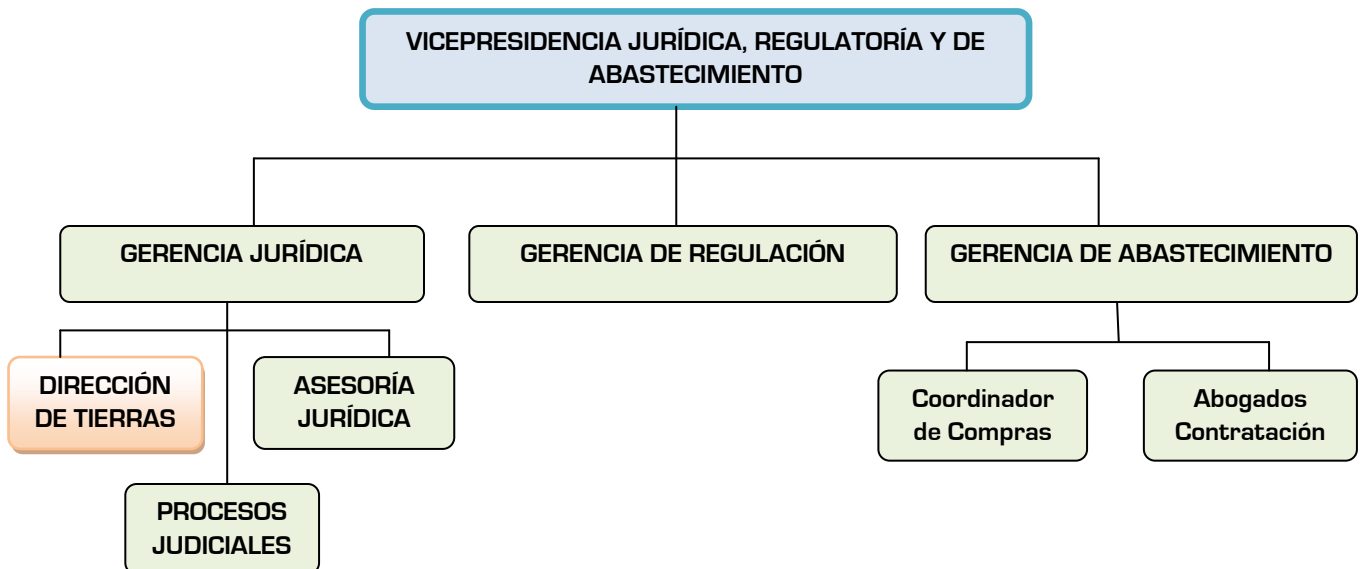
VICEPRESIDENCIA JURÍDICA, REGULATORÍA Y DE ABASTECIMIENTO

GERENCIA JURÍDICA

GERENCIA DE REGULACIÓN

GERENCIA DE ABASTECIMIENTO

DIRECCIÓN DE TIERRAS

ASESORÍA JURÍDICA

PROCESOS JUDICIALES

Coordinador de Compras

Abogados Contratación